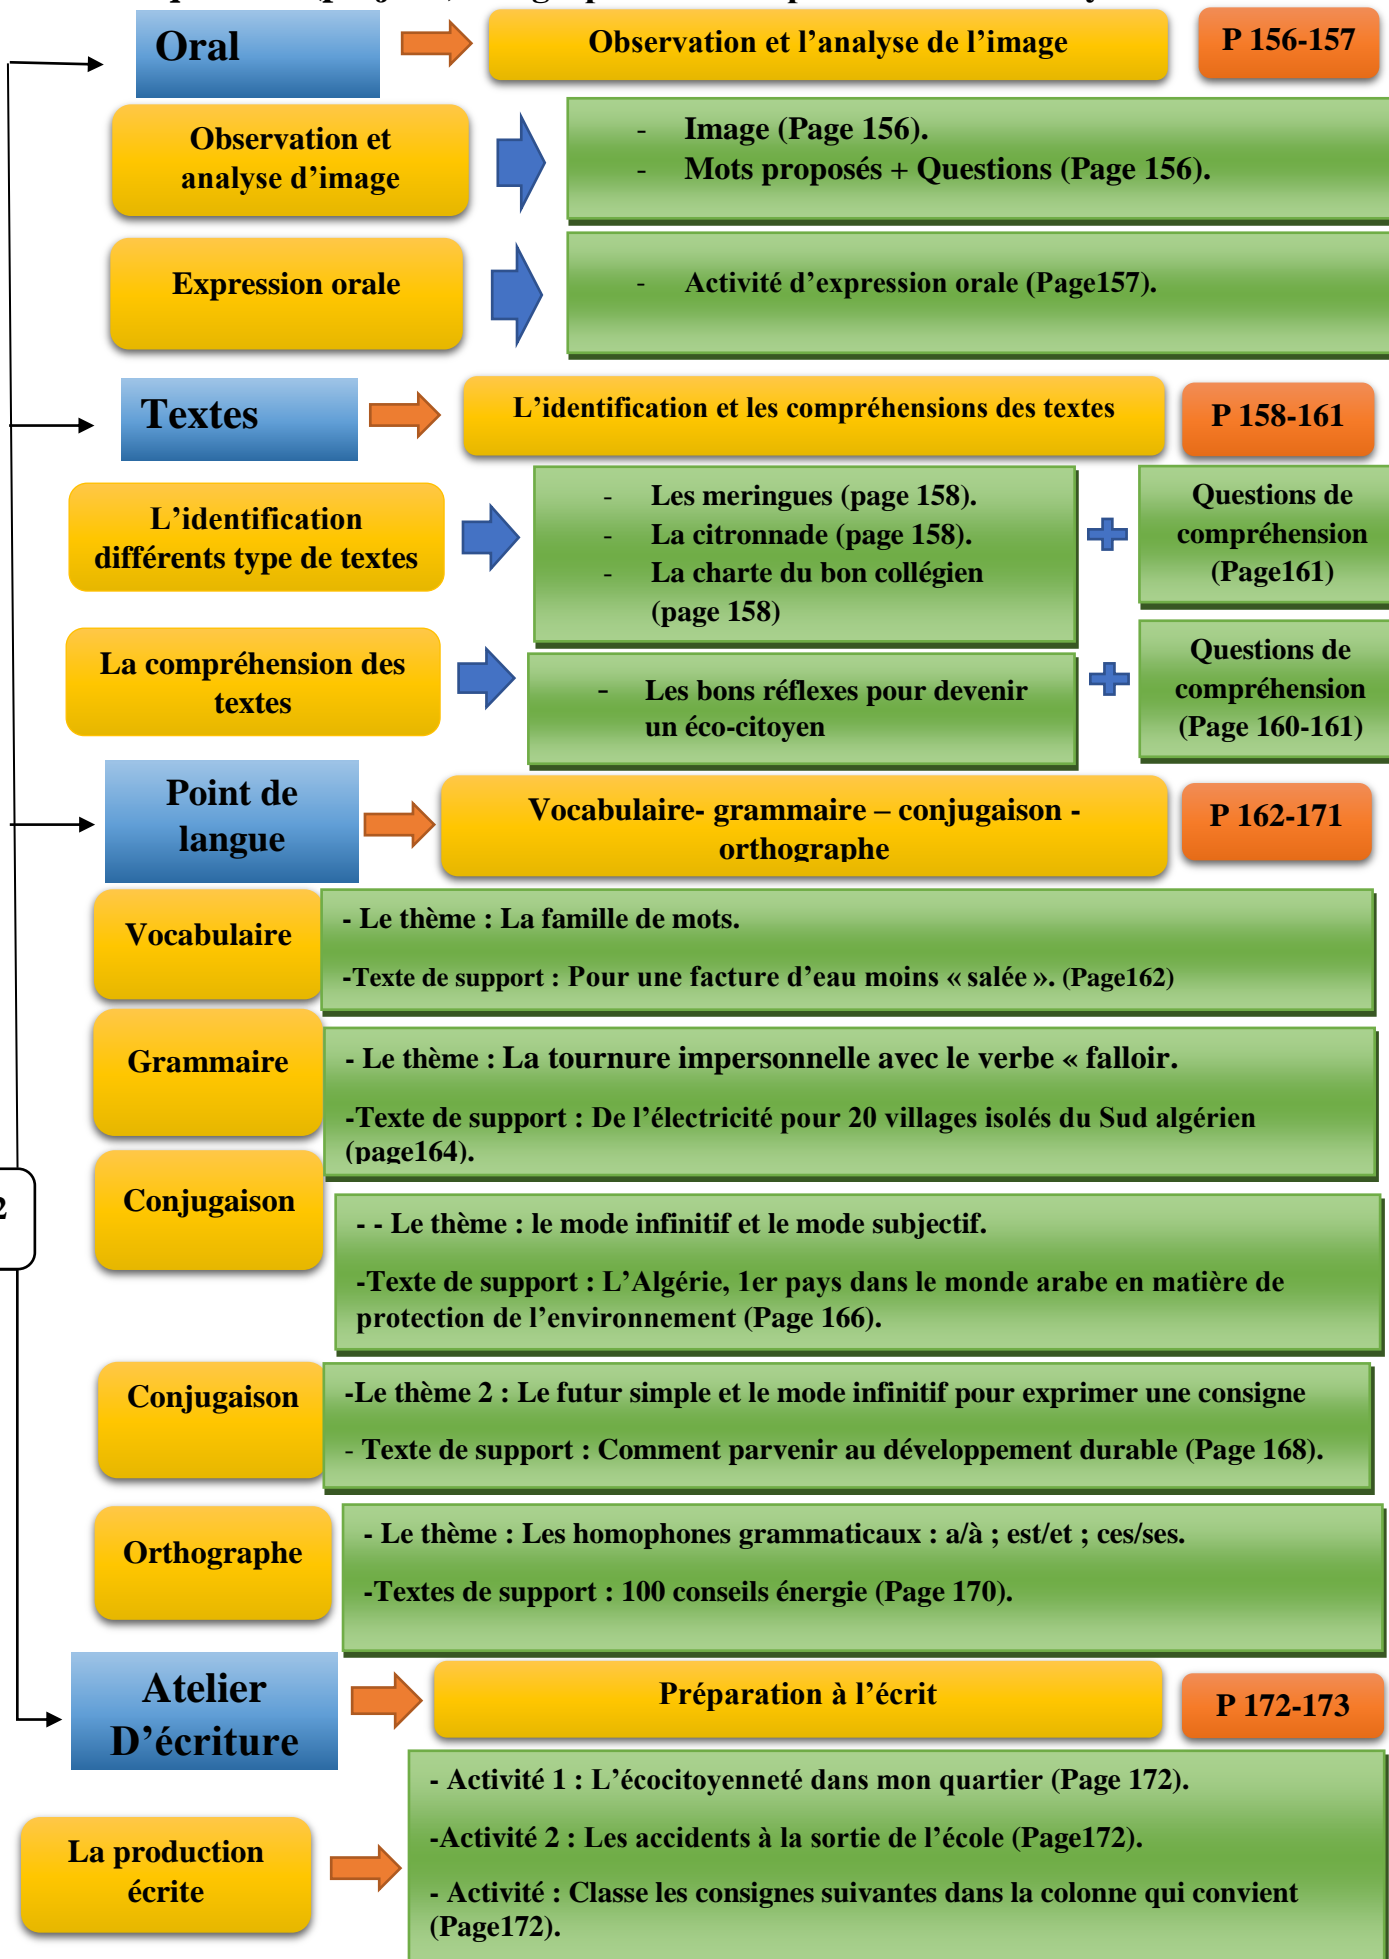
Oral

Observation et l'analyse de l'image

P 156-157

Observation et analyse d'image

- Image (Page 156).
- Mots proposés + Questions (Page 156).

Expression orale

- Activité d'expression orale (Page157).

Textes

L'identification et les compréhensions des textes

P 158-161

L'identification différents type de textes

- Les meringues (page 158).
- La citronnade (page 158).
- La charte du bon collégien (page 158)

Questions de compréhension (Page161)

La compréhension des textes

- Les bons réflexes pour devenir un éco-citoyen

Questions de compréhension (Page 160-161)

Point de langue

Vocabulaire- grammaire – conjugaison - orthographe

P 162-171

Vocabulaire

- Le thème : La famille de mots.

-Texte de support : Pour une facture d'eau moins « salée ». (Page162)

Grammaire

- Le thème : La tournure impersonnelle avec le verbe « falloir.

-Texte de support : De l'électricité pour 20 villages isolés du Sud algérien (page164).

2

Conjugaison

- - Le thème : le mode infinitif et le mode subjectif.

-Texte de support : L'Algérie, 1er pays dans le monde arabe en matière de protection de l'environnement (Page 166).

Conjugaison

-Le thème 2 : Le futur simple et le mode infinitif pour exprimer une consigne

- Texte de support : Comment parvenir au développement durable (Page 168).

Orthographe

- Le thème : Les homophones grammaticaux : a/à ; est/et ; ces/ses.

-Textes de support : 100 conseils énergie (Page 170).

Atelier D'écriture

Préparation à l'écrit

P 172-173

La production écrite

- Activité 1 : L'écocitoyenneté dans mon quartier (Page 172).

-Activité 2 : Les accidents à la sortie de l'école (Page172).

- Activité : Classe les consignes suivantes dans la colonne qui convient (Page172).